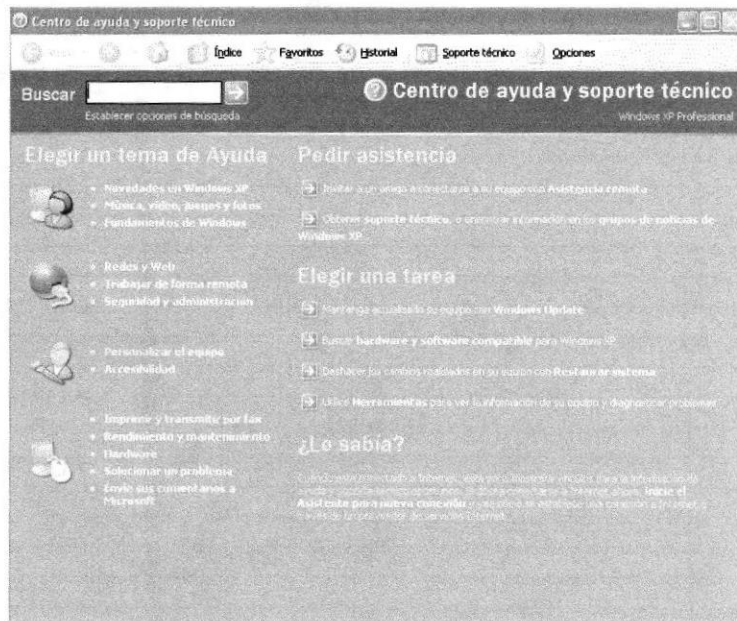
Centro de ayuda y soporte técnico

Atrás Índice Favoritos Historial Soporte técnico Opciones

Buscar

Establecer opciones de búsqueda

Centro de ayuda y soporte técnico

Windows XP Professional

Elegir un tema de Ayuda

Novedades en Windows XP
Música, vídeo, juegos y fotos
Fundamentos de Windows

Redes y Web
Trabajar de forma remota
Seguridad y administración

Personalizar el equipo
Accesibilidad

Imprimir y transmitir por fax
Rendimiento y mantenimiento
Hardware
Solucionar un problema
Envíe sus comentarios a Microsoft

Pedir asistencia

Invitar a un amigo a conectarse a su equipo con Asistencia remota

Obtener soporte técnico, o encontrar información en los grupos de noticias de Windows XP

Elegir una tarea

Mantenga actualizado su equipo con Windows Update

Buscar hardware y software compatible para Windows XP

Deshacer los cambios realizados en su equipo con Restaurar sistema

Utilice Herramientas para ver la información de su equipo y diagnosticar problemas

¿Lo sabía?

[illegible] Inicie el Asistente para nueva conexión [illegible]